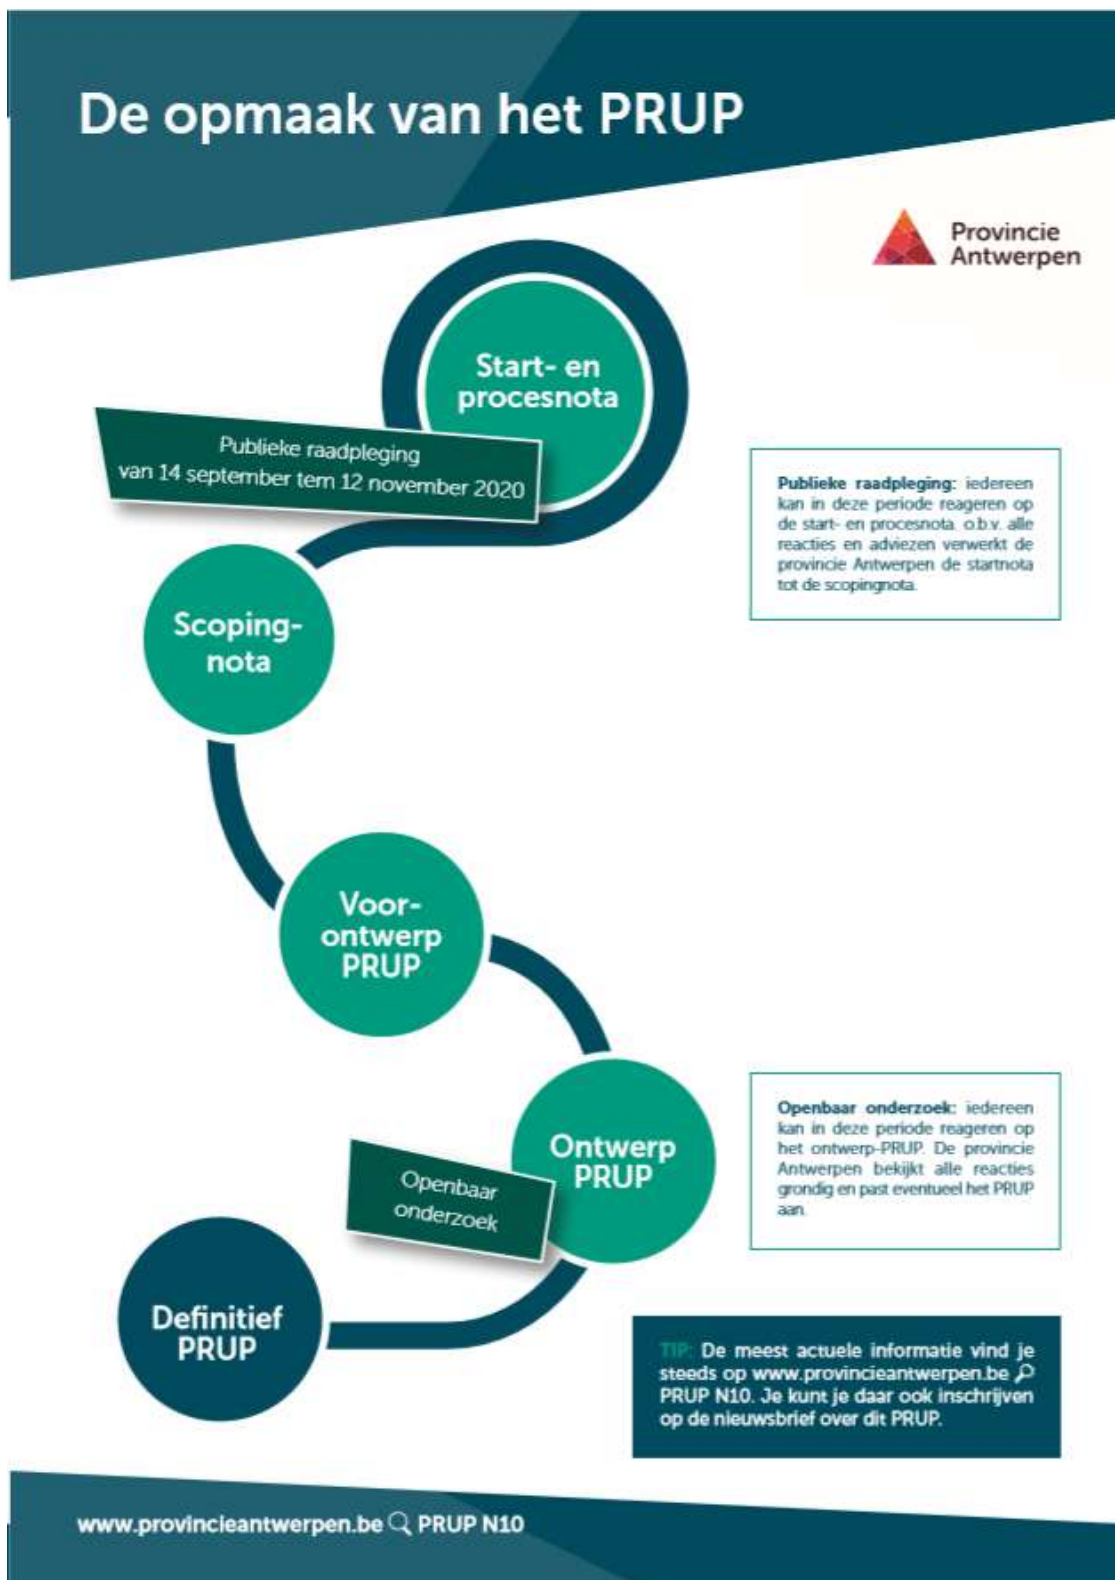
De opmaak van het PRUP

Provincie Antwerpen

Start- en procesnota

Publieke raadpleging van 14 september tem 12 november 2020

Publieke raadpleging: iedereen kan in deze periode reageren op de start- en procesnota. o.b.v. alle reacties en adviezen verwerkt de provincie Antwerpen de startnota tot de scopingnota.

Scopingnota

Voorontwerp PRUP

Ontwerp PRUP

Openbaar onderzoek

Openbaar onderzoek: iedereen kan in deze periode reageren op het ontwerp-PRUP. De provincie Antwerpen bekijkt alle reacties grondig en past eventueel het PRUP aan.

Definitief PRUP

TIP: De meest actuele informatie vind je steeds op www.provincieantwerpen.be PRUP N10. Je kunt je daar ook inschrijven op de nieuwsbrief over dit PRUP.

www.provincieantwerpen.be PRUP N10